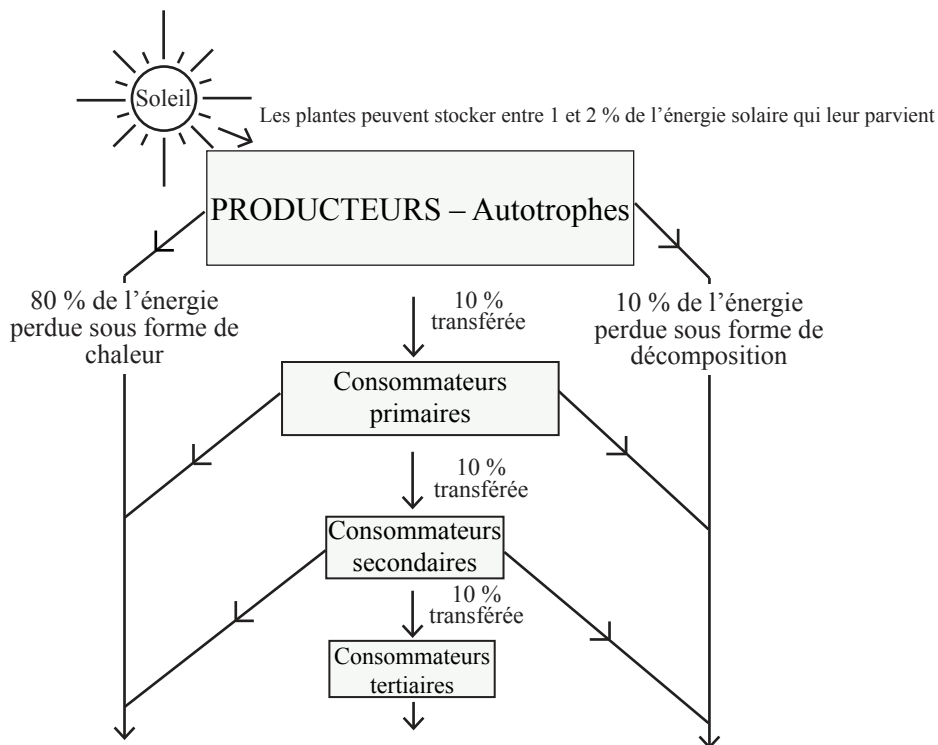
Soleil

Les plantes peuvent stocker entre 1 et 2 % de l’énergie solaire qui leur parvient

PRODUCTEURS – Autotrophes

80 % de l’énergie perdue sous forme de chaleur

10 % transférée

10 % de l’énergie perdue sous forme de décomposition

Consommateurs primaires

10 % transférée

Consommateurs secondaires

10 % transférée

Consommateurs tertiaires